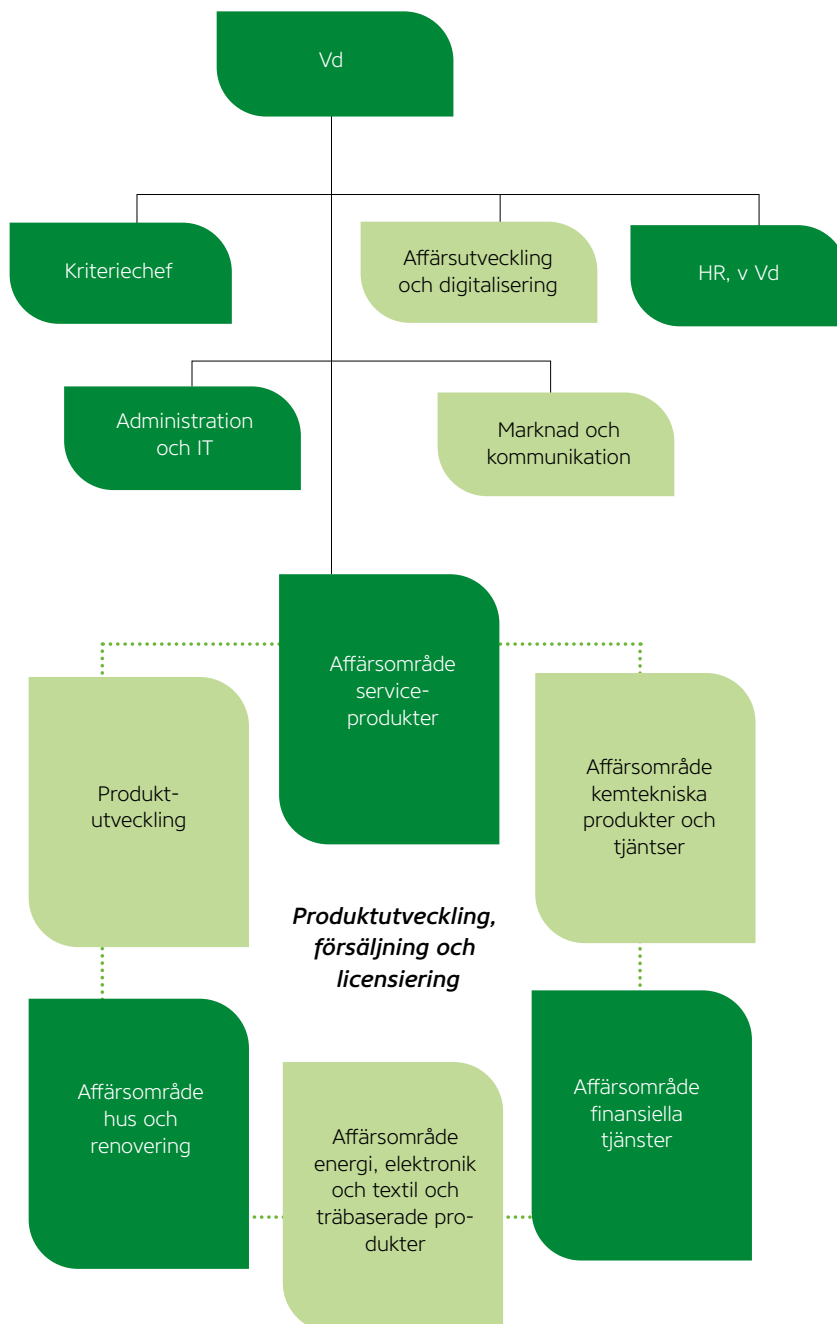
Vd

Kriteriechef

Affärsutveckling och digitalisering

HR, v Vd

Administration och IT

Marknad och kommunikation

Affärsområde serviceprodukter

Produktutveckling

Affärsområde kemtekniska produkter och tjäntser

Produktutveckling, försäljning och licensiering

Affärsområde hus och renovering

Affärsområde energi, elektronik och textil och träbaserade produkter

Affärsområde finansiella tjänster